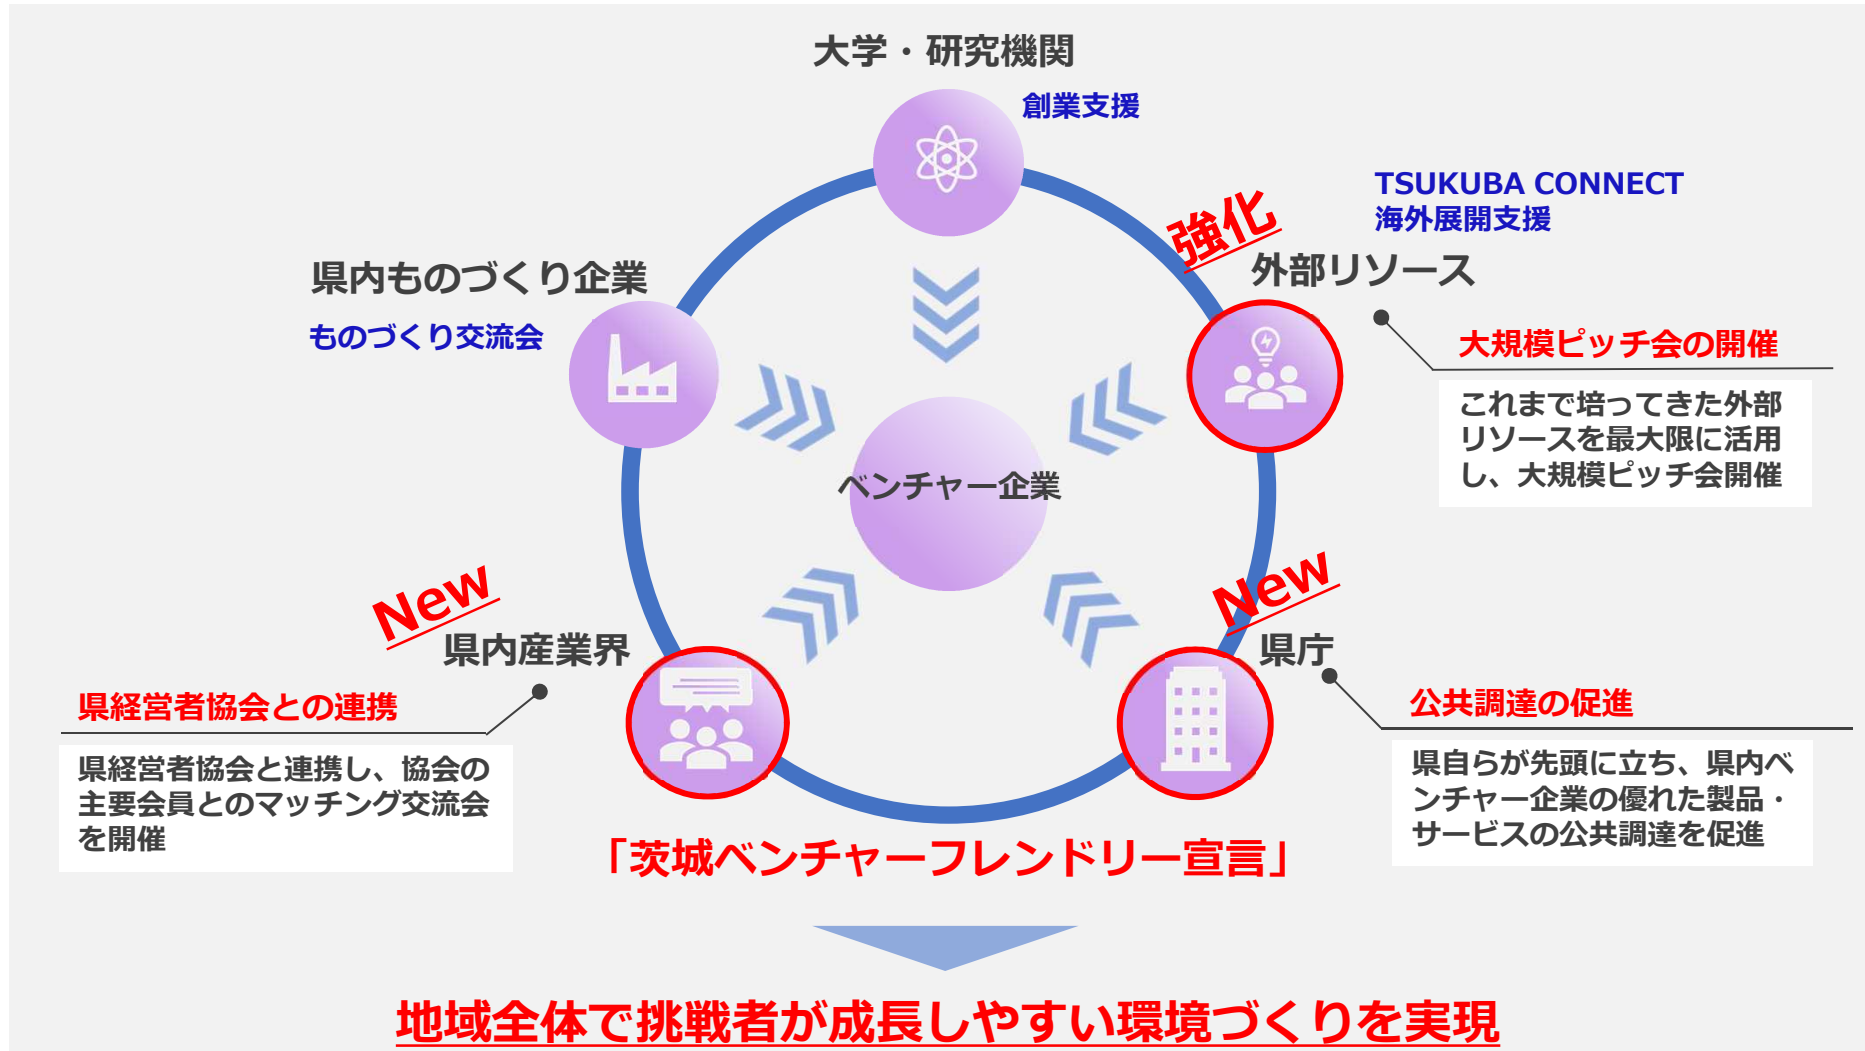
大学・研究機関

創業支援

TSUKUBA CONNECT
海外展開支援

強化

外部リソース

県内ものづくり企業

ものづくり交流会

大規模ピッチ会の開催

これまで培ってきた外部リソースを最大限に活用し、大規模ピッチ会開催

ベンチャー企業

New

New

県内産業界

県庁

県経営者協会との連携

県経営者協会と連携し、協会の主要会員とのマッチング交流会を開催

公共調達の促進

県自らが先頭に立ち、県内ベンチャー企業の優れた製品・サービスの公共調達を促進

「茨城ベンチャーフレンドリー宣言」

地域全体で挑戦者が成長しやすい環境づくりを実現